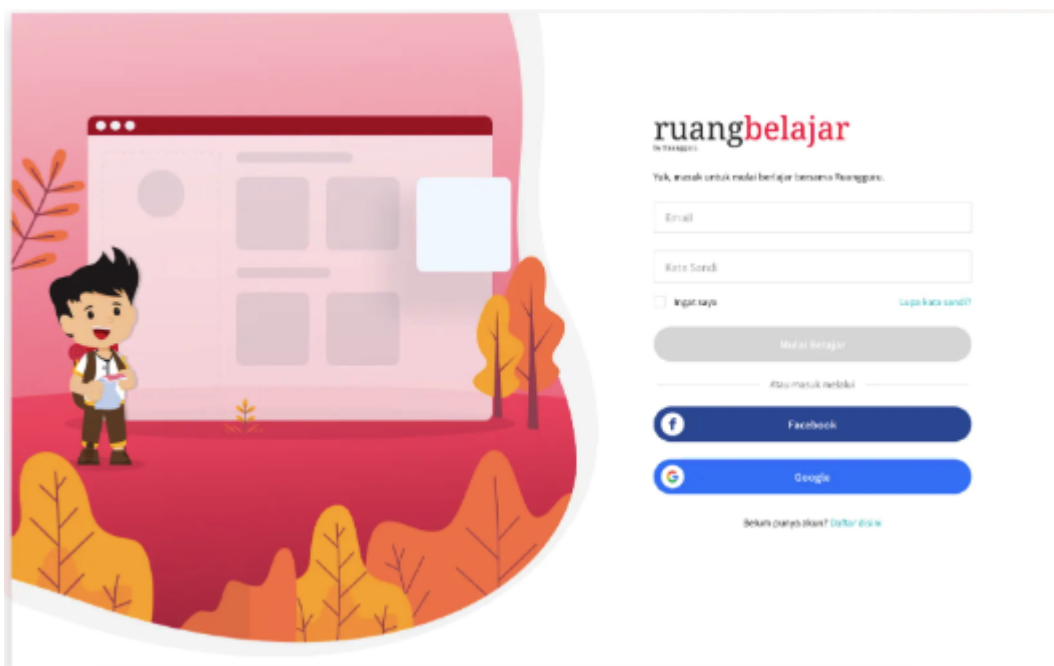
ruangbelajar
by Ruangguru

Yuk, masuk untuk mulai belajar bersama Ruangguru.

Email

Kata Sandi

Ingat saya

Lupa kata sandi?

Mulai Belajar

Atau masuk melalui

Facebook

Google

Belum punya akun? Daftar disini